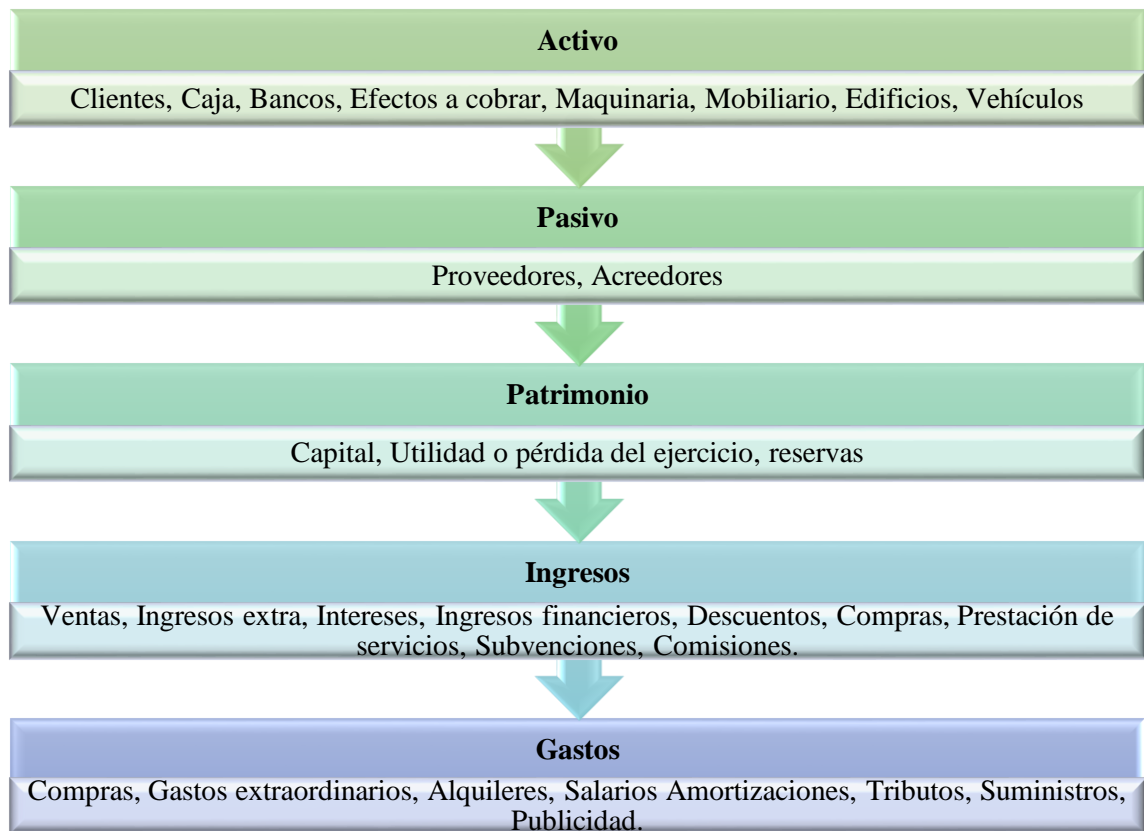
Activo

Clientes, Caja, Bancos, Efectos a cobrar, Maquinaria, Mobiliario, Edificios, Vehículos

Pasivo

Proveedores, Acreedores

Patrimonio

Capital, Utilidad o pérdida del ejercicio, reservas

Ingresos

Ventas, Ingresos extra, Intereses, Ingresos financieros, Descuentos, Compras, Prestación de servicios, Subvenciones, Comisiones.

Gastos

Compras, Gastos extraordinarios, Alquileres, Salarios Amortizaciones, Tributos, Suministros, Publicidad.